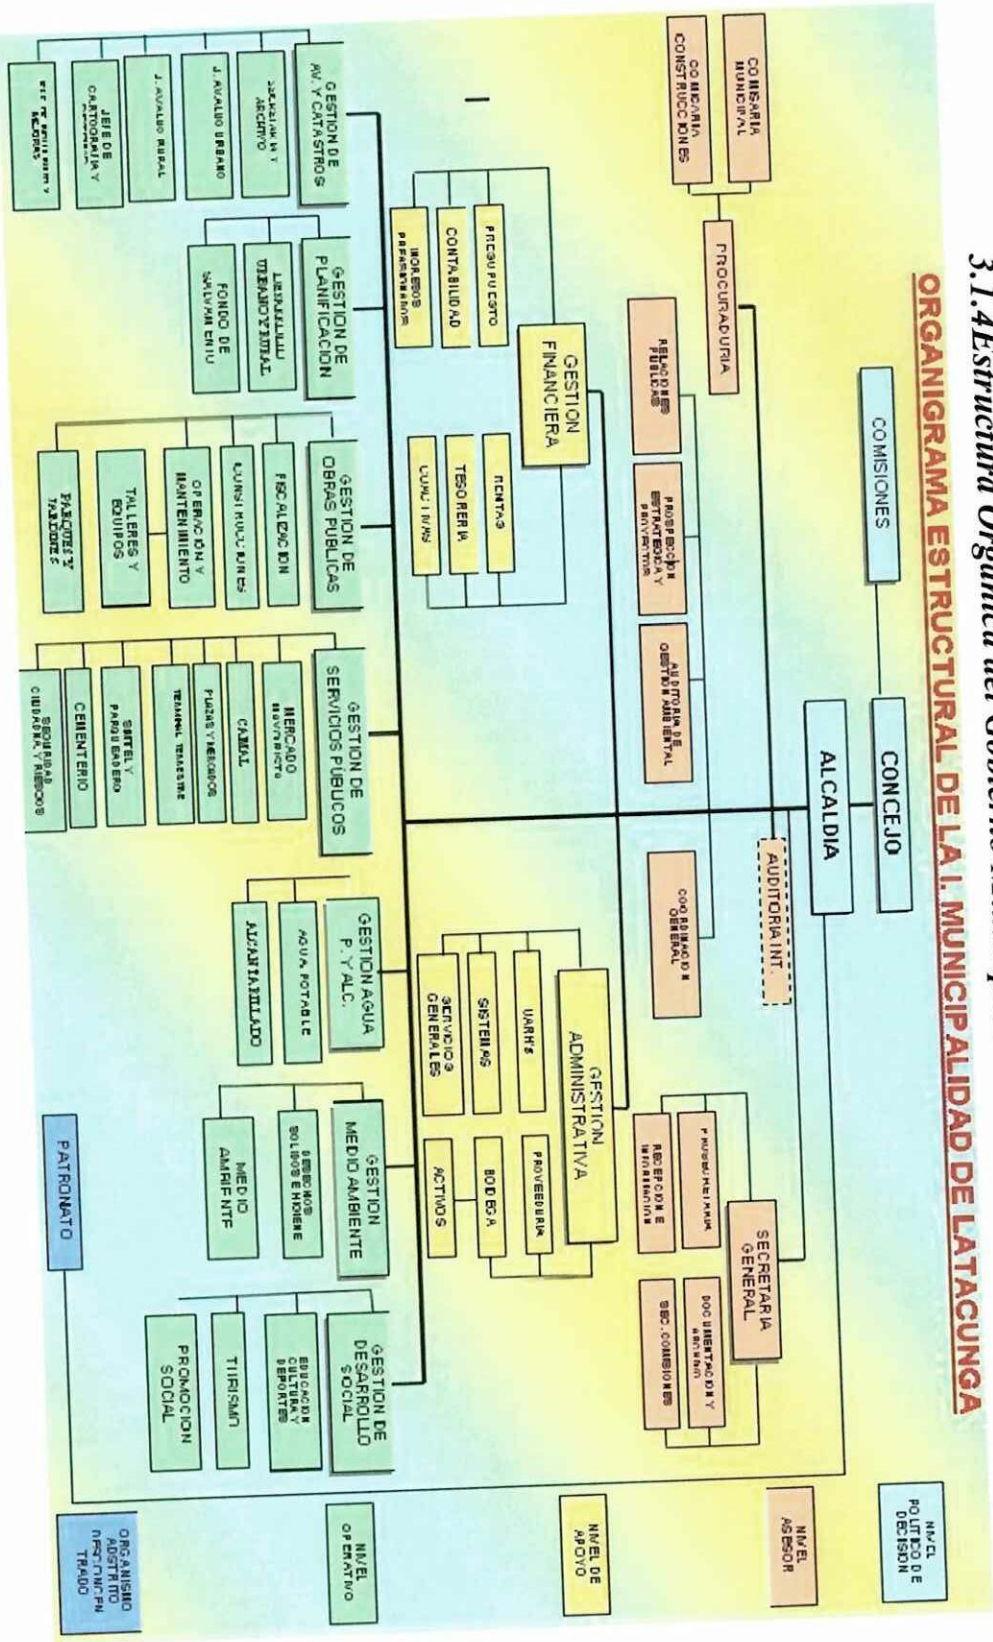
3.1.4Estructura Orgánica del Gobierno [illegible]

ORGANIGRAMA ESTRUCTURAL DE LA I. MUNICIPALIDAD DE LATACUNGA

COMISIONES

CONCEJO

ALCALDIA

AUDITORIA INT.

COMISARIA MUNICIPAL

COMISARIA CONSTRUCCIONES

PROCURADURIA

RELACIONES PUBLICAS

PROSPECCION ESTRATEGICA Y PROYECTOS

AUDITORIA DE GESTION AMBIENTAL

COORDINACION GENERAL

SECRETARIA GENERAL

PROSECRETARIA

RECEPCION E INFORMACION

DOCUMENTACION Y ARCHIVO

SEC. COMISIONES

GESTION FINANCIERA

PRESUPUESTO

CONTABILIDAD

INGRESOS PERMANENTES

RENTAS

TESORERIA

COACTIVAS

GESTION ADMINISTRATIVA

UARH'S

SISTEMAS

SERVICIOS GENERALES

PROVEEDURIA

BODEGA

ACTIVOS

GESTION DE AV. Y CATASTROS

SECRETARIA Y ARCHIVO

J. AVALUO URBANO

J. AVALUO RURAL

JEFE DE CARTOGRAFIA Y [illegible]

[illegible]

GESTION DE PLANIFICACION

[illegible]

FONDO DE SALVAMENTO

GESTION DE OBRAS PUBLICAS

FISCALIZACION

CONSTRUCCIONES

OPERACION Y MANTENIMIENTO

TALLERES Y EQUIPOS

PARQUES Y JARDINES

GESTION DE SERVICIOS PUBLICOS

MERCADO MAYORISTA

CAMAL

PLAZAS Y MERCADOS

TERMINAL TERRESTRE

SIMTEL Y PARQUEADERO

CEMENTERIO

SEGURIDAD CIUDADANA Y RIESGOS

GESTION AGUA P. Y ALC.

AGUA POTABLE

ALCANTARILLADO

GESTION MEDIO AMBIENTE

DESECHOS SOLIDOS E HIGIENE

MEDIO AMBIENTE

GESTION DE DESARROLLO SOCIAL

EDUCACION CULTURA Y DEPORTES

TURISMO

PROMOCION SOCIAL

PATRONATO

NIVEL POLITICO DE DECISION

NIVEL ASESOR

NIVEL DE APOYO

NIVEL OPERATIVO

ORGANISMO ADSCRITO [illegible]